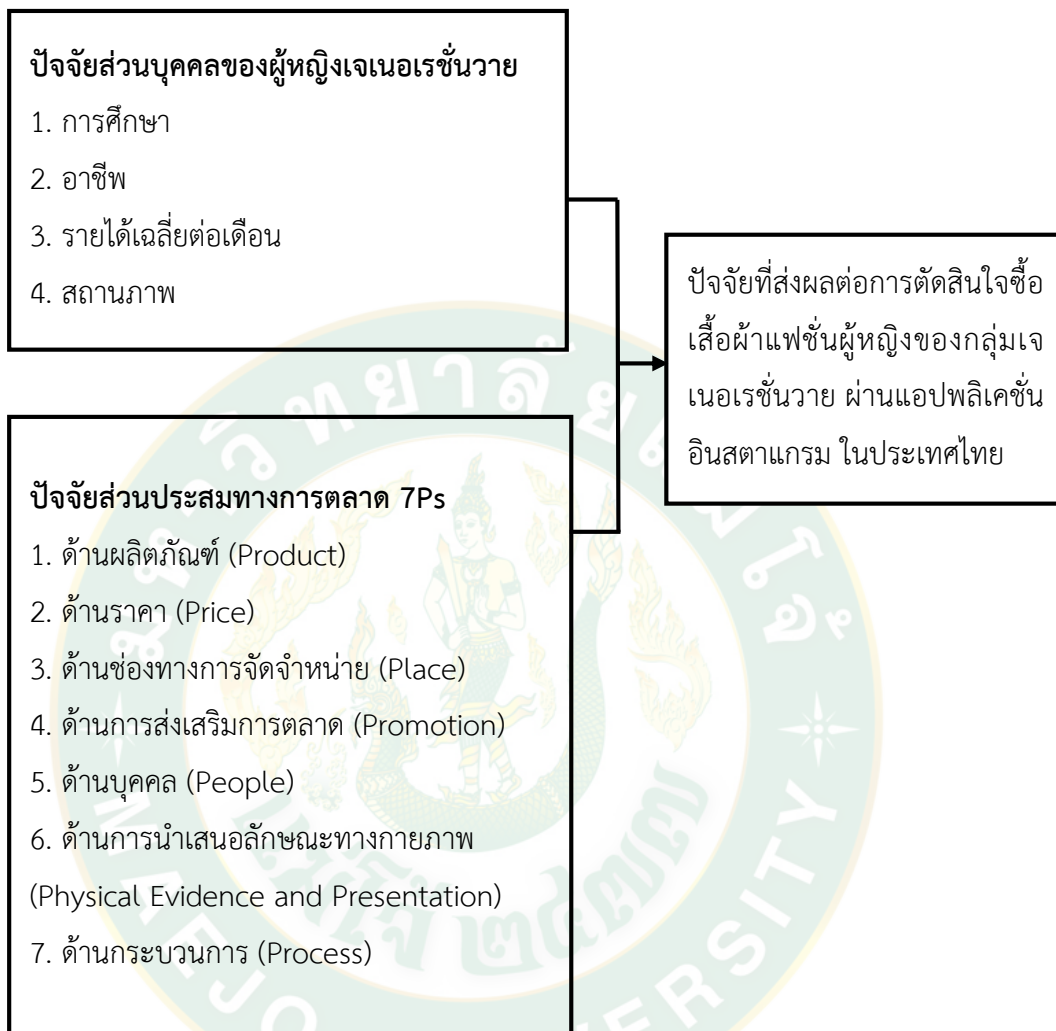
ปัจจัยส่วนบุคคลของผู้หญิงเจเนอเรชั่นวาย
1. การศึกษา
2. อาชีพ
3. รายได้เฉลี่ยต่อเดือน
4. สถานภาพ

ปัจจัยที่ส่งผลต่อการตัดสินใจซื้อเสื้อผ้าแฟชั่นผู้หญิงของกลุ่มเจเนอเรชั่นวาย ผ่านแอปพลิเคชั่นอินสตาแกรม ในประเทศไทย

ปัจจัยส่วนประสมทางการตลาด 7Ps
1. ด้านผลิตภัณฑ์ (Product)
2. ด้านราคา (Price)
3. ด้านช่องทางการจัดจำหน่าย (Place)
4. ด้านการส่งเสริมการตลาด (Promotion)
5. ด้านบุคคล (People)
6. ด้านการนำเสนอลักษณะทางกายภาพ (Physical Evidence and Presentation)
7. ด้านกระบวนการ (Process)

MAEJO UNIVERSITY